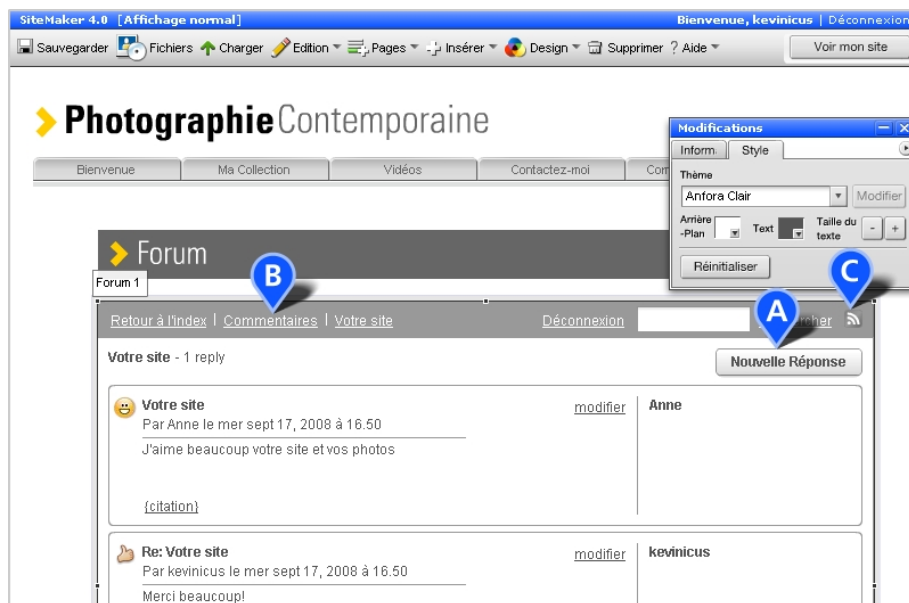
SiteMaker 4.0 [Affichage normal]
Bienvenue, kevinicus | Déconnexion

Sauvegarder Fichiers Charger Edition Pages Insérer Design Supprimer ? Aide
Voir mon site

Photographie Contemporaine

Bienvenue | Ma Collection | Vidéos | Contactez-moi | Com

Modifications
Inform. Style
Thème
Anfora Clair
Modifier
Arrière -Plan
Text
Taille du texte
- +
Réinitialiser

Forum
Forum 1

B
C
A

Retour à l'index | Commentaires | Votre site
Déconnexion
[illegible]rcher

Votre site - 1 reply
Nouvelle Réponse

Votre site
Par Anne le mer sept 17, 2008 à 16.50
modifier
Anne
J'aime beaucoup votre site et vos photos

{citation}

Re: Votre site
Par kevinicus le mer sept 17, 2008 à 16.50
modifier
kevinicus
Merci beaucoup!